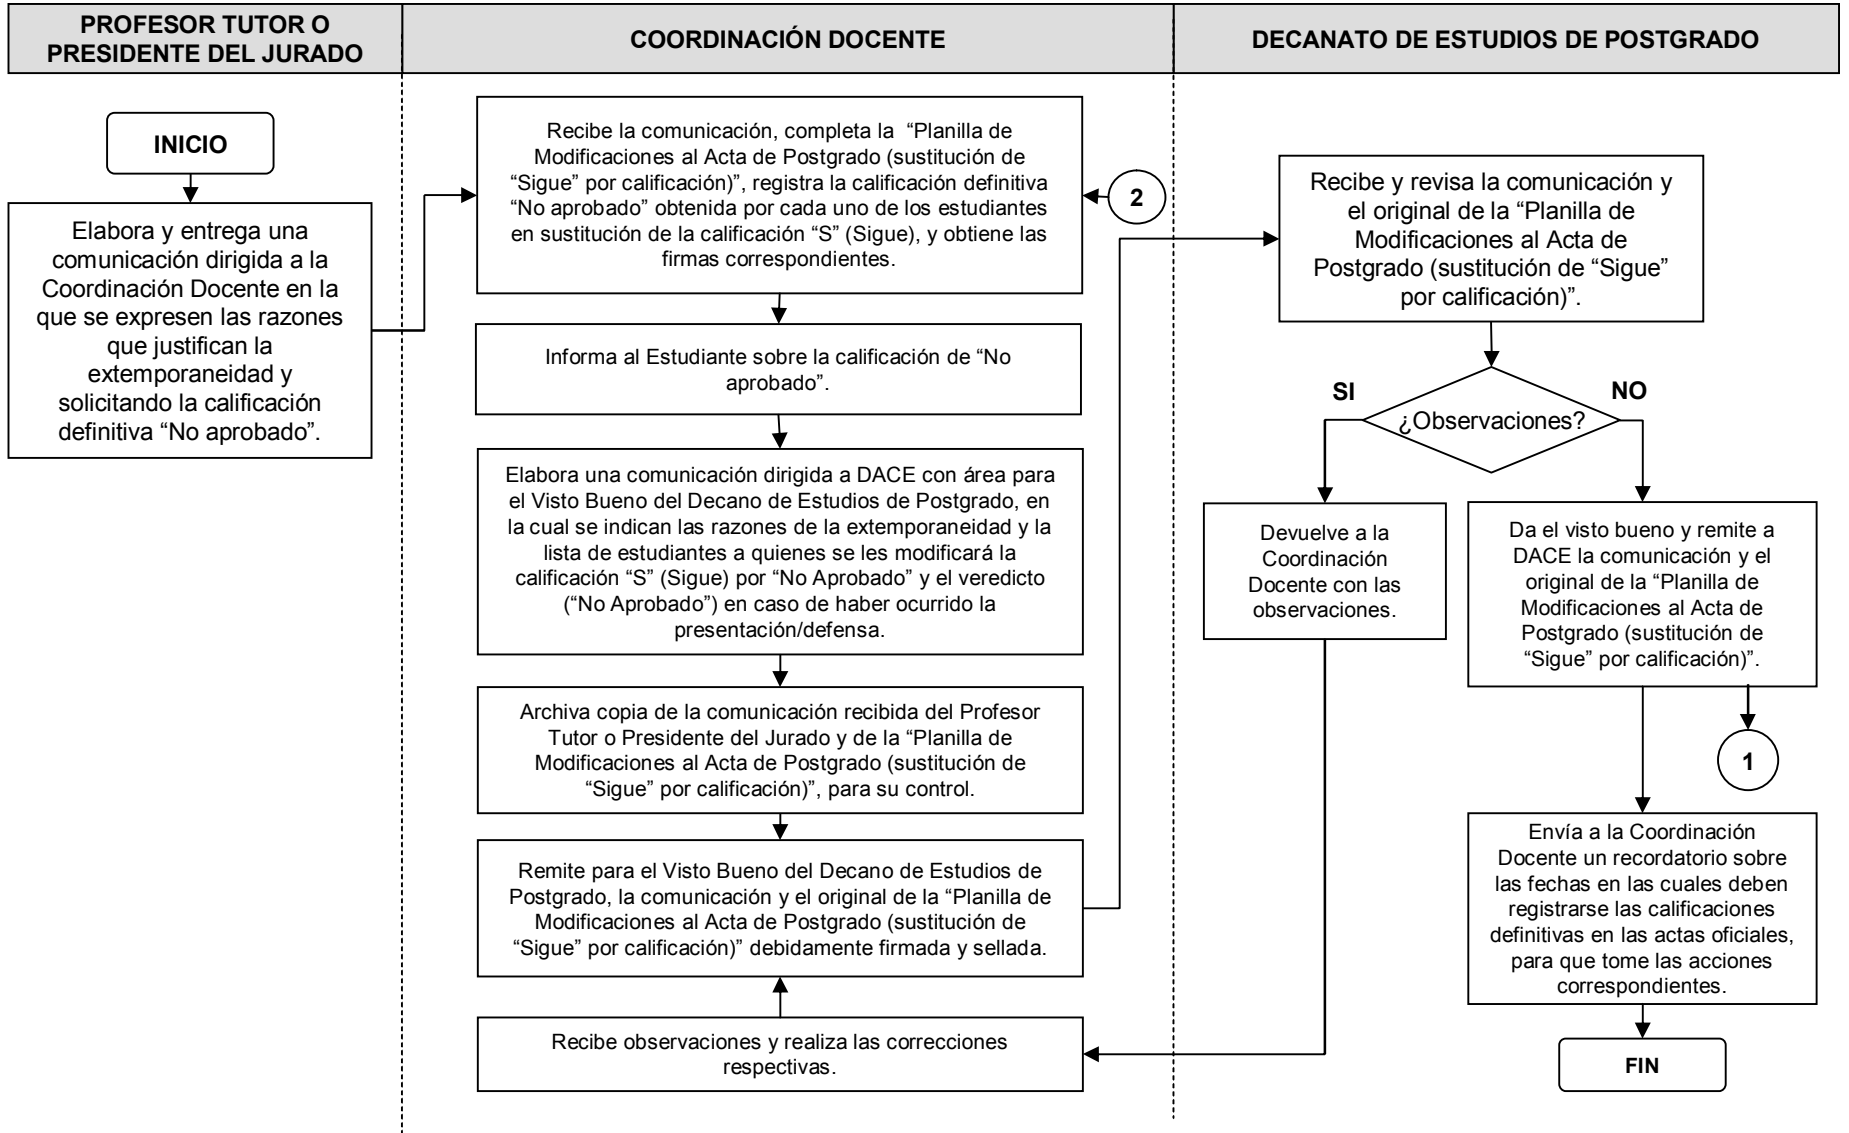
PROFESOR TUTOR O PRESIDENTE DEL JURADO

COORDINACIÓN DOCENTE

DECANATO DE ESTUDIOS DE POSTGRADO

INICIO

Elabora y entrega una comunicación dirigida a la Coordinación Docente en la que se expresen las razones que justifican la extemporaneidad y solicitando la calificación definitiva “No aprobado”.

Recibe la comunicación, completa la “Planilla de Modificaciones al Acta de Postgrado (sustitución de “Sigue” por calificación)”, registra la calificación definitiva “No aprobado” obtenida por cada uno de los estudiantes en sustitución de la calificación “S” (Sigue), y obtiene las firmas correspondientes.

2

Informa al Estudiante sobre la calificación de “No aprobado”.

Elabora una comunicación dirigida a DACE con área para el Visto Bueno del Decano de Estudios de Postgrado, en la cual se indican las razones de la extemporaneidad y la lista de estudiantes a quienes se les modificará la calificación “S” (Sigue) por “No Aprobado” y el veredicto (“No Aprobado”) en caso de haber ocurrido la presentación/defensa.

Archiva copia de la comunicación recibida del Profesor Tutor o Presidente del Jurado y de la “Planilla de Modificaciones al Acta de Postgrado (sustitución de “Sigue” por calificación)”, para su control.

Remite para el Visto Bueno del Decano de Estudios de Postgrado, la comunicación y el original de la “Planilla de Modificaciones al Acta de Postgrado (sustitución de “Sigue” por calificación)” debidamente firmada y sellada.

Recibe observaciones y realiza las correcciones respectivas.

Recibe y revisa la comunicación y el original de la “Planilla de Modificaciones al Acta de Postgrado (sustitución de “Sigue” por calificación)”.

SI

¿Observaciones?

NO

Devuelve a la Coordinación Docente con las observaciones.

Da el visto bueno y remite a DACE la comunicación y el original de la “Planilla de Modificaciones al Acta de Postgrado (sustitución de “Sigue” por calificación)”.

1

Envía a la Coordinación Docente un recordatorio sobre las fechas en las cuales deben registrarse las calificaciones definitivas en las actas oficiales, para que tome las acciones correspondientes.

FIN